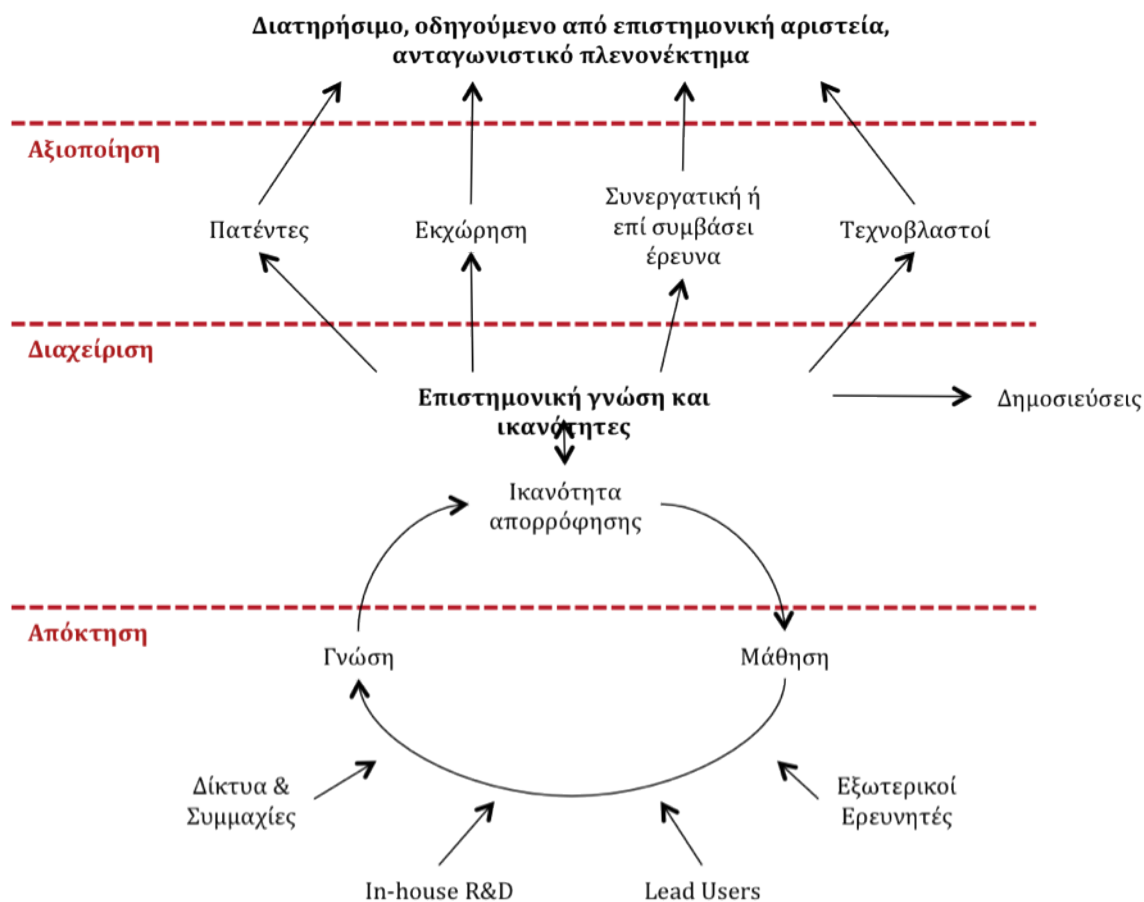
Διατηρήσιμο, οδηγούμενο από επιστημονική αριστεία, ανταγωνιστικό πλενονέκτημα

Αξιοποίηση

Πατέντες

Εκχώρηση

Συνεργατική ή επί συμβάσει έρευνα

Τεχνοβλαστοί

Διαχείριση

Επιστημονική γνώση και ικανότητες

Δημοσιεύσεις

Ικανότητα απορρόφησης

Απόκτηση

Γνώση

Μάθηση

Δίκτυα & Συμμαχίες

Εξωτερικοί Ερευνητές

In-house R&D

Lead Users